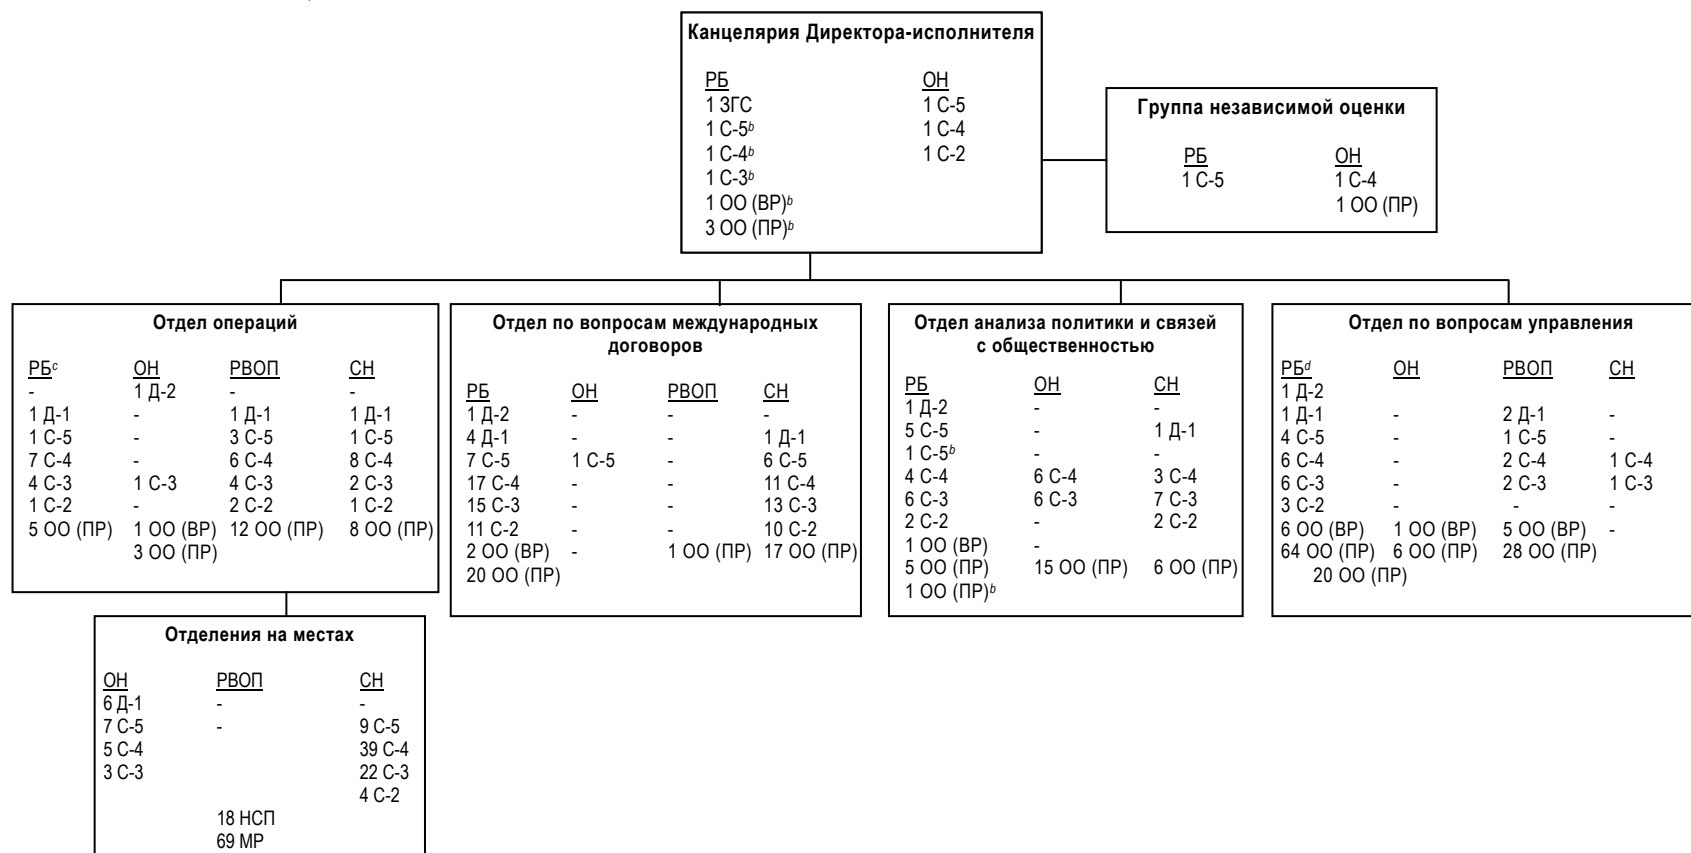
Канцелярия Директора-исполнителя

| РБ | ОН |
|---|---|
| 1 ЗГС | 1 С-5 |
| 1 С-5$^b$ | 1 С-4 |
| 1 С-4$^b$ | 1 С-2 |
| 1 С-3$^b$ | |
| 1 ОО (ВР)$^b$ | |
| 3 ОО (ПР)$^b$ | |

Группа независимой оценки

| РБ | ОН |
|---|---|
| 1 С-5 | 1 С-4 |
| | 1 ОО (ПР) |

Отдел операций

| РБ$^c$ | ОН | РВОП | СН |
|---|---|---|---|
| - | 1 Д-2 | - | - |
| 1 Д-1 | - | 1 Д-1 | 1 Д-1 |
| 1 С-5 | - | 3 С-5 | 1 С-5 |
| 7 С-4 | - | 6 С-4 | 8 С-4 |
| 4 С-3 | 1 С-3 | 4 С-3 | 2 С-3 |
| 1 С-2 | - | 2 С-2 | 1 С-2 |
| 5 ОО (ПР) | 1 ОО (ВР) | 12 ОО (ПР) | 8 ОО (ПР) |
| | 3 ОО (ПР) | | |

Отдел по вопросам международных договоров

| РБ | ОН | РВОП | СН |
|---|---|---|---|
| 1 Д-2 | - | - | - |
| 4 Д-1 | - | - | 1 Д-1 |
| 7 С-5 | 1 С-5 | - | 6 С-5 |
| 17 С-4 | - | - | 11 С-4 |
| 15 С-3 | - | - | 13 С-3 |
| 11 С-2 | - | - | 10 С-2 |
| 2 ОО (ВР) | - | 1 ОО (ПР) | 17 ОО (ПР) |
| 20 ОО (ПР) | | | |

Отдел анализа политики и связей с общественностью

| РБ | ОН | СН |
|---|---|---|
| 1 Д-2 | - | - |
| 5 С-5 | - | 1 Д-1 |
| 1 С-5$^b$ | - | - |
| 4 С-4 | 6 С-4 | 3 С-4 |
| 6 С-3 | 6 С-3 | 7 С-3 |
| 2 С-2 | - | 2 С-2 |
| 1 ОО (ВР) | - | |
| 5 ОО (ПР) | 15 ОО (ПР) | 6 ОО (ПР) |
| 1 ОО (ПР)$^b$ | | |

Отдел по вопросам управления

| РБ$^d$ | ОН | РВОП | СН |
|---|---|---|---|
| 1 Д-2 | | | |
| 1 Д-1 | - | 2 Д-1 | - |
| 4 С-5 | - | 1 С-5 | - |
| 6 С-4 | - | 2 С-4 | 1 С-4 |
| 6 С-3 | - | 2 С-3 | 1 С-3 |
| 3 С-2 | - | - | - |
| 6 ОО (ВР) | 1 ОО (ВР) | 5 ОО (ВР) | - |
| 64 ОО (ПР) | 6 ОО (ПР) | 28 ОО (ПР) | |
| 20 ОО (ПР) | | | |

Отделения на местах

| ОН | РВОП | СН |
|---|---|---|
| 6 Д-1 | - | - |
| 7 С-5 | - | 9 С-5 |
| 5 С-4 | | 39 С-4 |
| 3 С-3 | | 22 С-3 |
| | | 4 С-2 |
| | 18 НСП | |
| | 69 МР | |